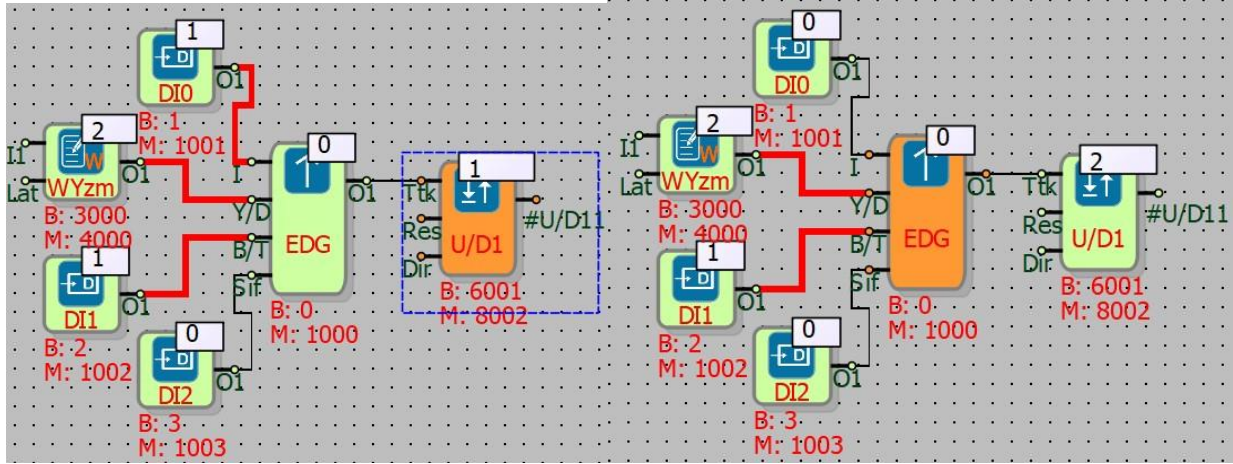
1
DI0
O1
2
I1
Lat
WYzm
O1
B: 1
M: 1001
B: 3000
M: 4000
0
I
Y/D
B/T
Sif
EDG
O1
1
Ttk
Res
Dir
U/D1
#U/D11
1
DI1
O1
B: 2
M: 1002
0
DI2
O1
B: 3
M: 1003
B: 0
M: 1000
B: 6001
M: 8002

0
DI0
O1
2
I1
Lat
WYzm
O1
B: 1
M: 1001
B: 3000
M: 4000
0
I
Y/D
B/T
Sif
EDG
O1
2
Ttk
Res
Dir
U/D1
#U/D11
1
DI1
O1
B: 2
M: 1002
0
DI2
O1
B: 3
M: 1003
B: 0
M: 1000
B: 6001
M: 8002